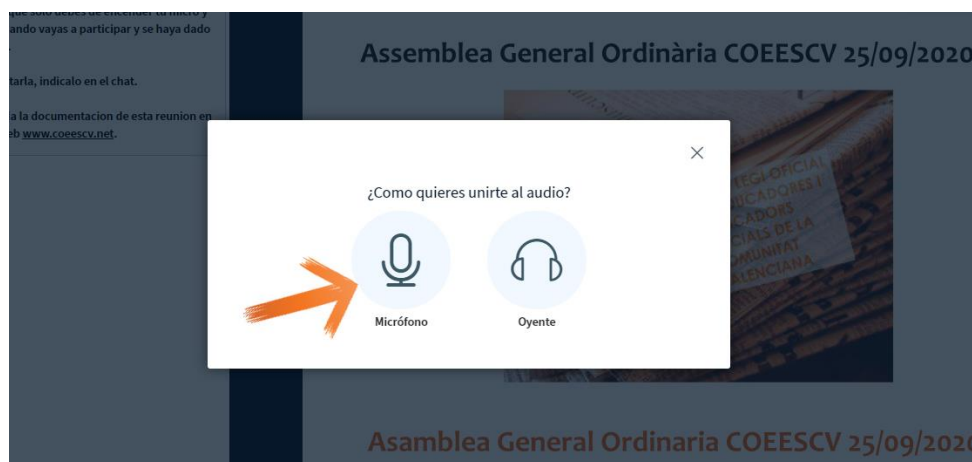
que solo debes de encender tu micro y ando vayas a participar y se haya dado

tarla, indicalo en el chat.

a la documentacion de esta reunion en eb www.coeescv.net.

Assemblea General Ordinària COEESCV 25/09/2020

¿Como quieres unirte al audio?

×

Micrófono

Oyente

Asamblea General Ordinaria COEESCV 25/09/2020